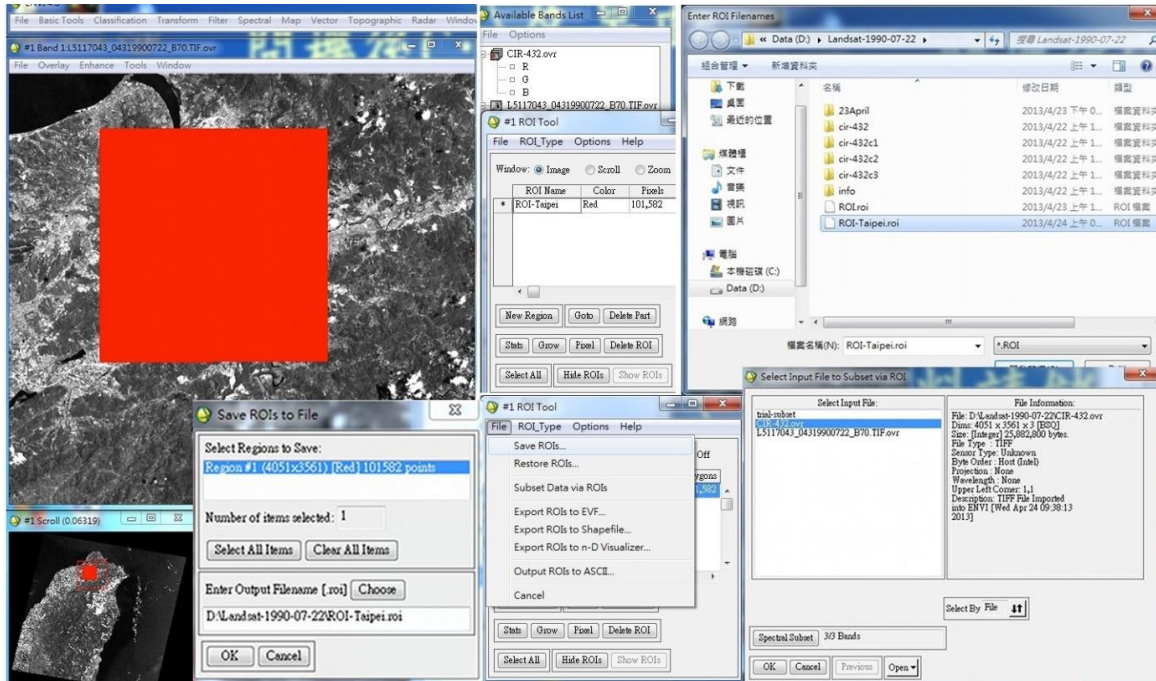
File Basic Tools Classification Transform Filter Spectral Map Vector Topographic Radar Window

#1 Band 1:L5117043_04319900722_B70.TIF.ovr
File Overlay Enhance Tools Window

Available Bands List
File Options
CIR-432.ovr
R
G
B
L5117043_04319900722_B70.ovr

#1 ROI Tool
File ROI_Type Options Help
Window: Image Scroll Zoom

| | ROI Name | Color | Pixels |
|---|---|---|---|
| * | ROI-Taipei | Red | 101,582 |

New Region Goto Delete Part
Stats Grow Pixel Delete ROI
Select All Hide ROIs Show ROIs

Enter ROI Filenames
« Data (D:) › Landsat-1990-07-22 ›
搜尋 Landsat-1990-07-22
組合管理 ▾ 新增資料夾
下載
桌面
最近的位置
媒體櫃
文件
音樂
視訊
圖片
電腦
本機磁碟 (C:)
Data (D:)
網路

| 名稱 | 修改日期 | 類型 |
|---|---|---|
| 23April | 2013/4/23 下午 0... | 檔案資料夾 |
| cir-432 | 2013/4/22 上午 1... | 檔案資料夾 |
| cir-432c1 | 2013/4/22 上午 1... | 檔案資料夾 |
| cir-432c2 | 2013/4/22 上午 1... | 檔案資料夾 |
| cir-432c3 | 2013/4/22 上午 1... | 檔案資料夾 |
| info | 2013/4/22 上午 1... | 檔案資料夾 |
| ROI.roi | 2013/4/22 上午 1... | ROI 檔案 |
| ROI-Taipei.roi | 2013/4/24 上午 0... | ROI 檔案 |

檔案名稱(N): ROI-Taipei.roi
*.ROI

Save ROIs to File
Select Regions to Save:
Region #1 (4051x3561) [Red] 101582 points
Number of items selected: 1
Select All Items Clear All Items
Enter Output Filename [.roi] Choose
D:\Landsat-1990-07-22\ROI-Taipei.roi
OK Cancel

#1 Scroll (0.06319)

#1 ROI Tool
File ROI_Type Options Help
Save ROIs...
Restore ROIs...
Subset Data via ROIs
Export ROIs to EVF...
Export ROIs to Shapefile...
Export ROIs to n-D Visualizer...
Output ROIs to ASCII...
Cancel
Off
ygons
1,582
Stats Grow Pixel Delete ROI
Select All Hide ROIs Show ROIs

Select Input File to Subset via ROI
Select Input File:
trial-subset
CIR-432.ovr
L5117043_04319900722_B70.TIF.ovr
File Information:
File: D:\Landsat-1990-07-22\CIR-432.ovr
Dims: 4051 x 3561 x 3 [BSQ]
Size: [Integer] 25,882,800 bytes.
File Type : TIFF
Sensor Type: Unknown
Byte Order : Host (Intel)
Projection : None
Wavelength : None
Upper Left Corner: 1,1
Description: TIFF File Imported into ENVI [Wed Apr 24 09:38:13 2013]
Select By File
Spectral Subset 3/3 Bands
OK Cancel Previous Open